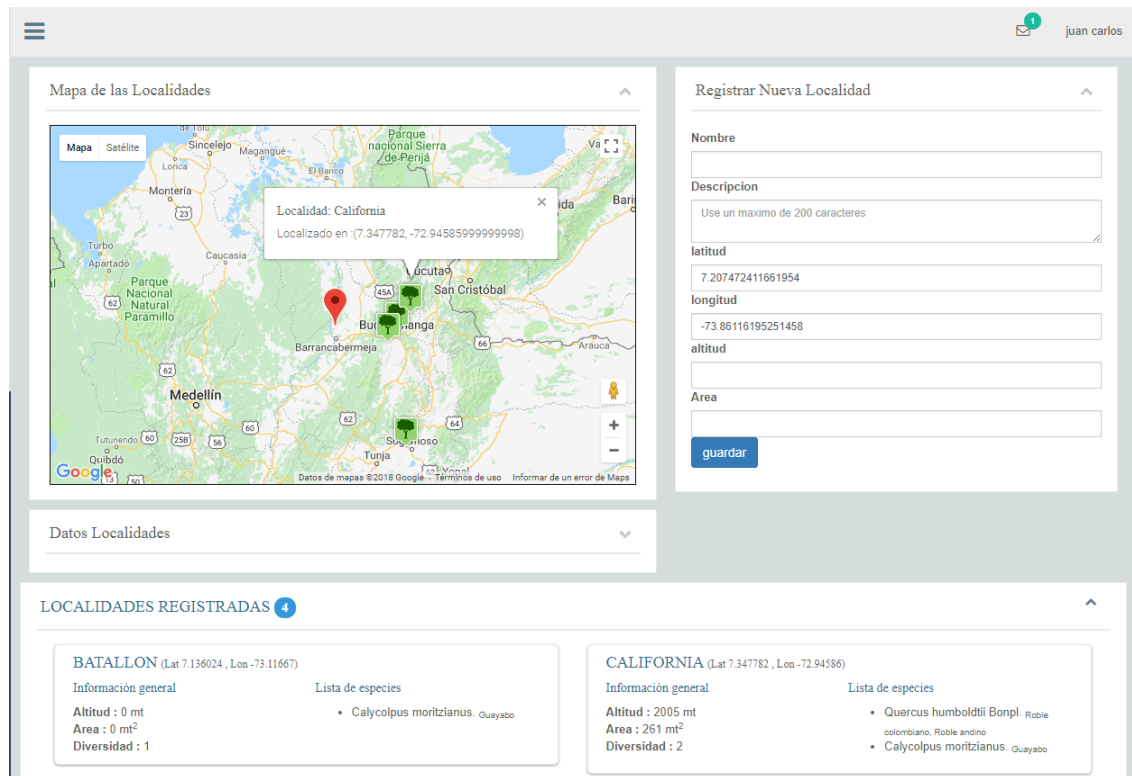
1 juan carlos

Mapa de las Localidades

Mapa Satélite

Sincelejo Magangué Parque nacional Sierra de Perijá
Lorica
Montería
Turbo
Apartadó
Caucasia
Parque Nacional Natural Paramillo
Localidad: California
Localizado en :(7.347782, -72.94585999999998)
Cúcuta
San Cristóbal
Bucaramanga
Barrancabermeja
Arauca
Medellín
Tutunendo
Quibdó
Sogamoso
Tunja
Yopal
Google
Datos de mapas ©2018 Google Términos de uso Informar de un error de Maps

Registrar Nueva Localidad

Nombre

Descripcion

Use un maximo de 200 caracteres

latitud

7.207472411661954

longitud

-73.86116195251458

altitud

Area

guardar

Datos Localidades

LOCALIDADES REGISTRADAS 4

BATALLON (Lat 7.136024 , Lon -73.11667)

Información general

Altitud : 0 mt
Area : 0 mt$^2$
Diversidad : 1

Lista de especies

• Calycolpus moritzianus. Guayabo

CALIFORNIA (Lat 7.347782 , Lon -72.94586)

Información general

Altitud : 2005 mt
Area : 261 mt$^2$
Diversidad : 2

Lista de especies

• Quercus humboldtii Bonpl. Roble colombiano, Roble andino
• Calycolpus moritzianus. Guayabo